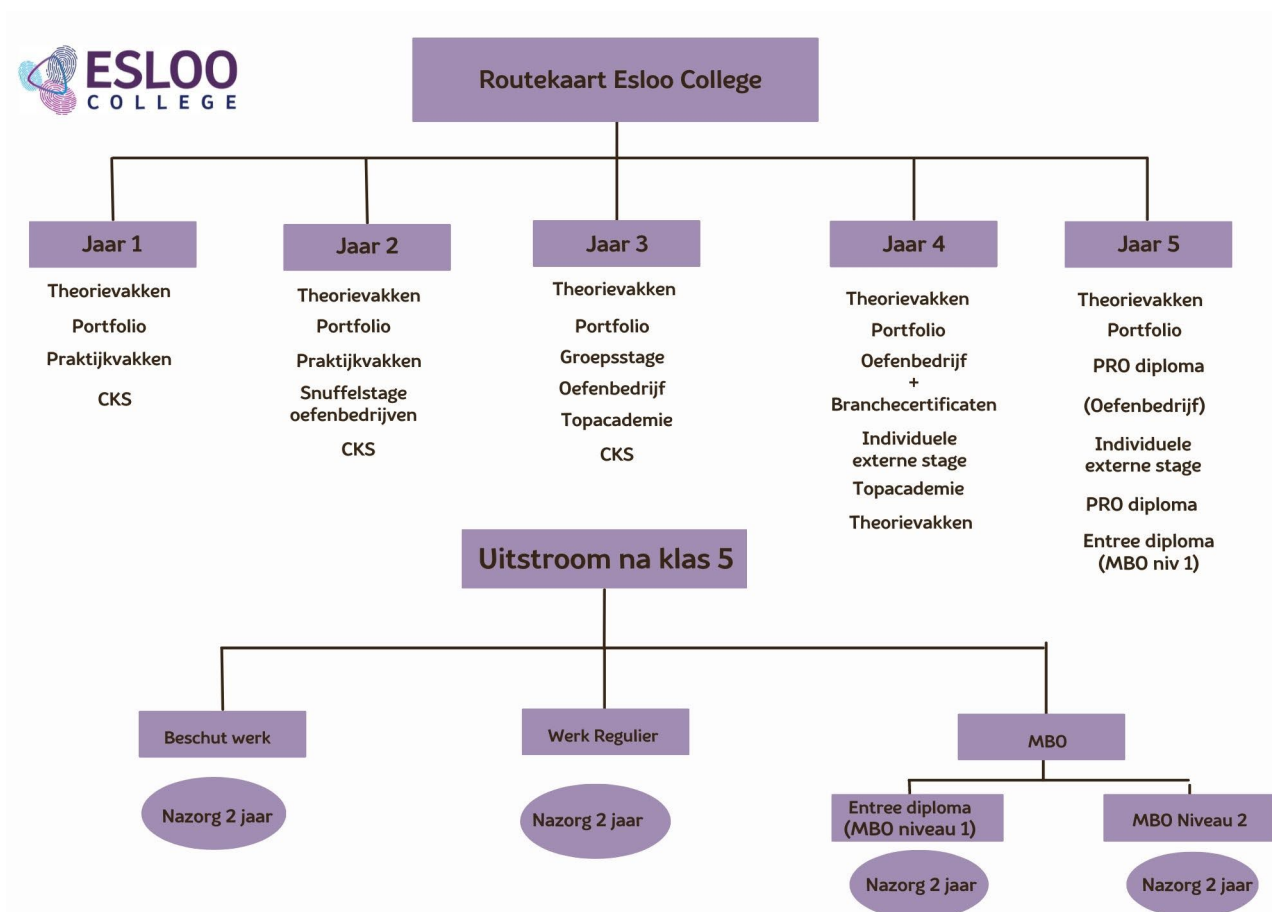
ESLOO COLLEGE

Routekaart Esloo College

Jaar 1

Theorievakken

Portfolio

Praktijkvakken

CKS

Jaar 2

Theorievakken

Portfolio

Praktijkvakken

Snuffelstage oefenbedrijven

CKS

Jaar 3

Theorievakken

Portfolio

Groepsstage

Oefenbedrijf

Topacademie

CKS

Jaar 4

Theorievakken

Portfolio

Oefenbedrijf + Branchecertificaten

Individuele externe stage

Topacademie

Theorievakken

Jaar 5

Theorievakken

Portfolio

PRO diploma

(Oefenbedrijf)

Individuele externe stage

PRO diploma

Entree diploma (MBO niv 1)

Uitstroom na klas 5

Beschut werk

Nazorg 2 jaar

Werk Regulier

Nazorg 2 jaar

MBO

Entree diploma (MBO niveau 1)

Nazorg 2 jaar

MBO Niveau 2

Nazorg 2 jaar